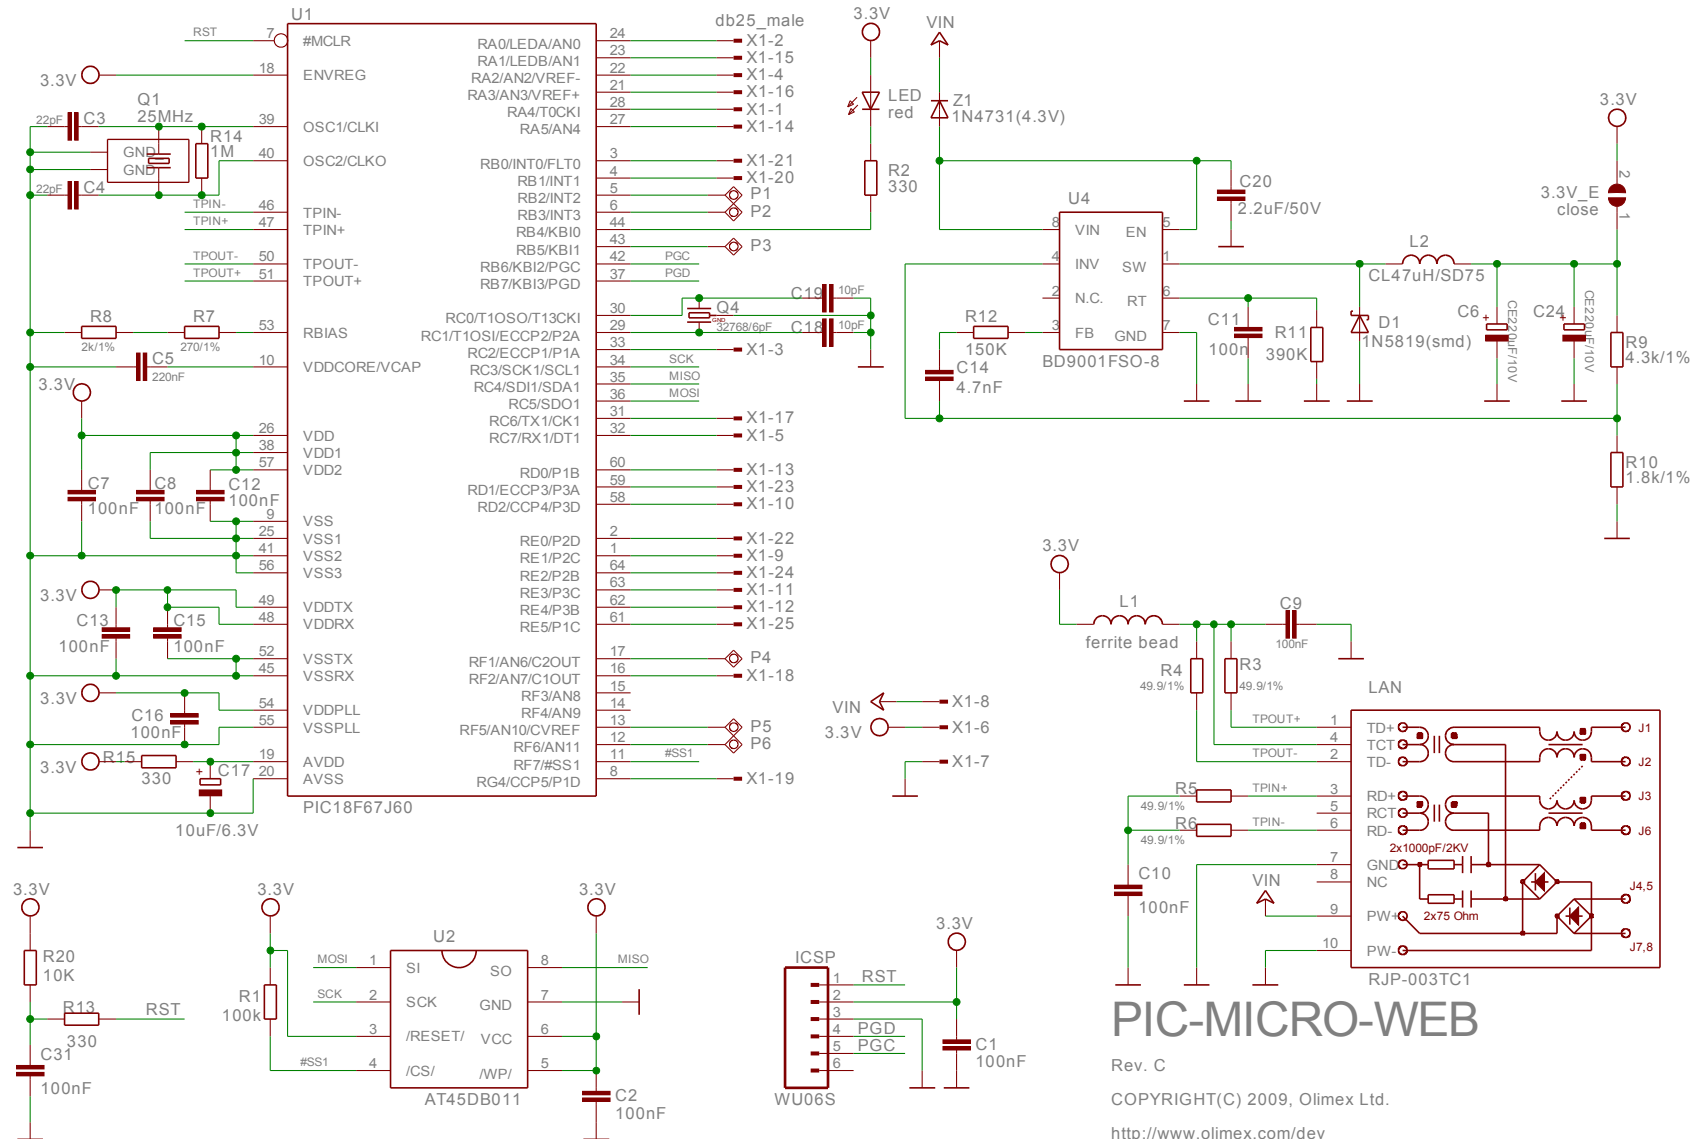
U1
RST 7 #MCLR
3.3V 18 ENVREG
22pF C3
Q1 25MHz
R14 1M
39 OSC1/CLKI
40 OSC2/CLKO
GND GND
22pF C4
TPIN- 46 TPIN-
TPIN+ 47 TPIN+
TPOUT- 50 TPOUT-
TPOUT+ 51 TPOUT+
R8 2k/1% R7 270/1% 53 RBIAS
C5 220nF 10 VDDCORE/VCAP
3.3V
26 VDD
38 VDD1
57 VDD2
C7 100nF C8 100nF C12 100nF
9 VSS
25 VSS1
41 VSS2
56 VSS3
3.3V 49 VDDTX
48 VDDRX
C13 100nF C15 100nF
52 VSSTX
45 VSSRX
3.3V 54 VDDPLL
C16 100nF 55 VSSPLL
3.3V R15 330 19 AVDD
C17 20 AVSS
10uF/6.3V
PIC18F67J60

RA0/LEDA/AN0 24 X1-2
RA1/LEDB/AN1 23 X1-15
RA2/AN2/VREF- 22 X1-4
RA3/AN3/VREF+ 21 X1-16
RA4/T0CKI 28 X1-1
RA5/AN4 27 X1-14
RB0/INT0/FLT0 3 X1-21
RB1/INT1 4 X1-20
RB2/INT2 5 P1
RB3/INT3 6 P2
RB4/KBI0 44
RB5/KBI1 43 P3
RB6/KBI2/PGC 42 PGC
RB7/KBI3/PGD 37 PGD
RC0/T1OSO/T13CKI 30
RC1/T1OSI/ECCP2/P2A 29
RC2/ECCP1/P1A 33 X1-3
RC3/SCK1/SCL1 34 SCK
RC4/SDI1/SDA1 35 MISO
RC5/SDO1 36 MOSI
RC6/TX1/CK1 31 X1-17
RC7/RX1/DT1 32 X1-5
RD0/P1B 60 X1-13
RD1/ECCP3/P3A 59 X1-23
RD2/CCP4/P3D 58 X1-10
RE0/P2D 2 X1-22
RE1/P2C 1 X1-9
RE2/P2B 64 X1-24
RE3/P3C 63 X1-11
RE4/P3B 62 X1-12
RE5/P1C 61 X1-25
RF1/AN6/C2OUT 17 P4
RF2/AN7/C1OUT 16 X1-18
RF3/AN8 15
RF4/AN9 14
RF5/AN10/CVREF 13 P5
RF6/AN11 12 P6
RF7/#SS1 11 #SS1
RG4/CCP5/P1D 8 X1-19
db25_male
Q4 32768/6pF GND
C19 10pF
C18 10pF
VIN X1-8
3.3V X1-6
X1-7

3.3V
LED red
R2 330
VIN
Z1 1N4731(4.3V)
C20 2.2uF/50V
U4
8 VIN EN 5
4 INV SW 1
2 N.C. RT 6
3 FB GND 7
BD9001FSO-8
R12 150K
C14 4.7nF
C11 100n
R11 390K
L2 CL47uH/SD75
D1 1N5819(smd)
C6 CE220uF/10V
C24 CE220uF/10V
3.3V
3.3V_E close
2 1
R9 4.3k/1%
R10 1.8k/1%

3.3V
L1 ferrite bead
C9 100nF
R4 49.9/1%
R3 49.9/1%
LAN
TPOUT+ 1 TD+
4 TCT
TPOUT- 2 TD-
R5 TPIN+ 3 RD+
49.9/1% 5 RCT
R6 TPIN- 6 RD-
49.9/1%
2x1000pF/2KV
7 GND
C10 100nF 8 NC
VIN 9 PW+
2x75 Ohm
10 PW-
J1 J2 J3 J6 J4,5 J7,8
RJP-003TC1

3.3V
R20 10K
R13 RST
330
C31 100nF
3.3V
R1 100k
U2
MOSI 1 SI SO 8 MISO
SCK 2 SCK GND 7
3 /RESET/ VCC 6
#SS1 4 /CS/ /WP/ 5
AT45DB011
3.3V
C2 100nF
ICSP
1 RST
2
3
4 PGD
5 PGC
6
WU06S
3.3V
C1 100nF

PIC-MICRO-WEB
Rev. C
COPYRIGHT(C) 2009, Olimex Ltd.
http://www.olimex.com/dev